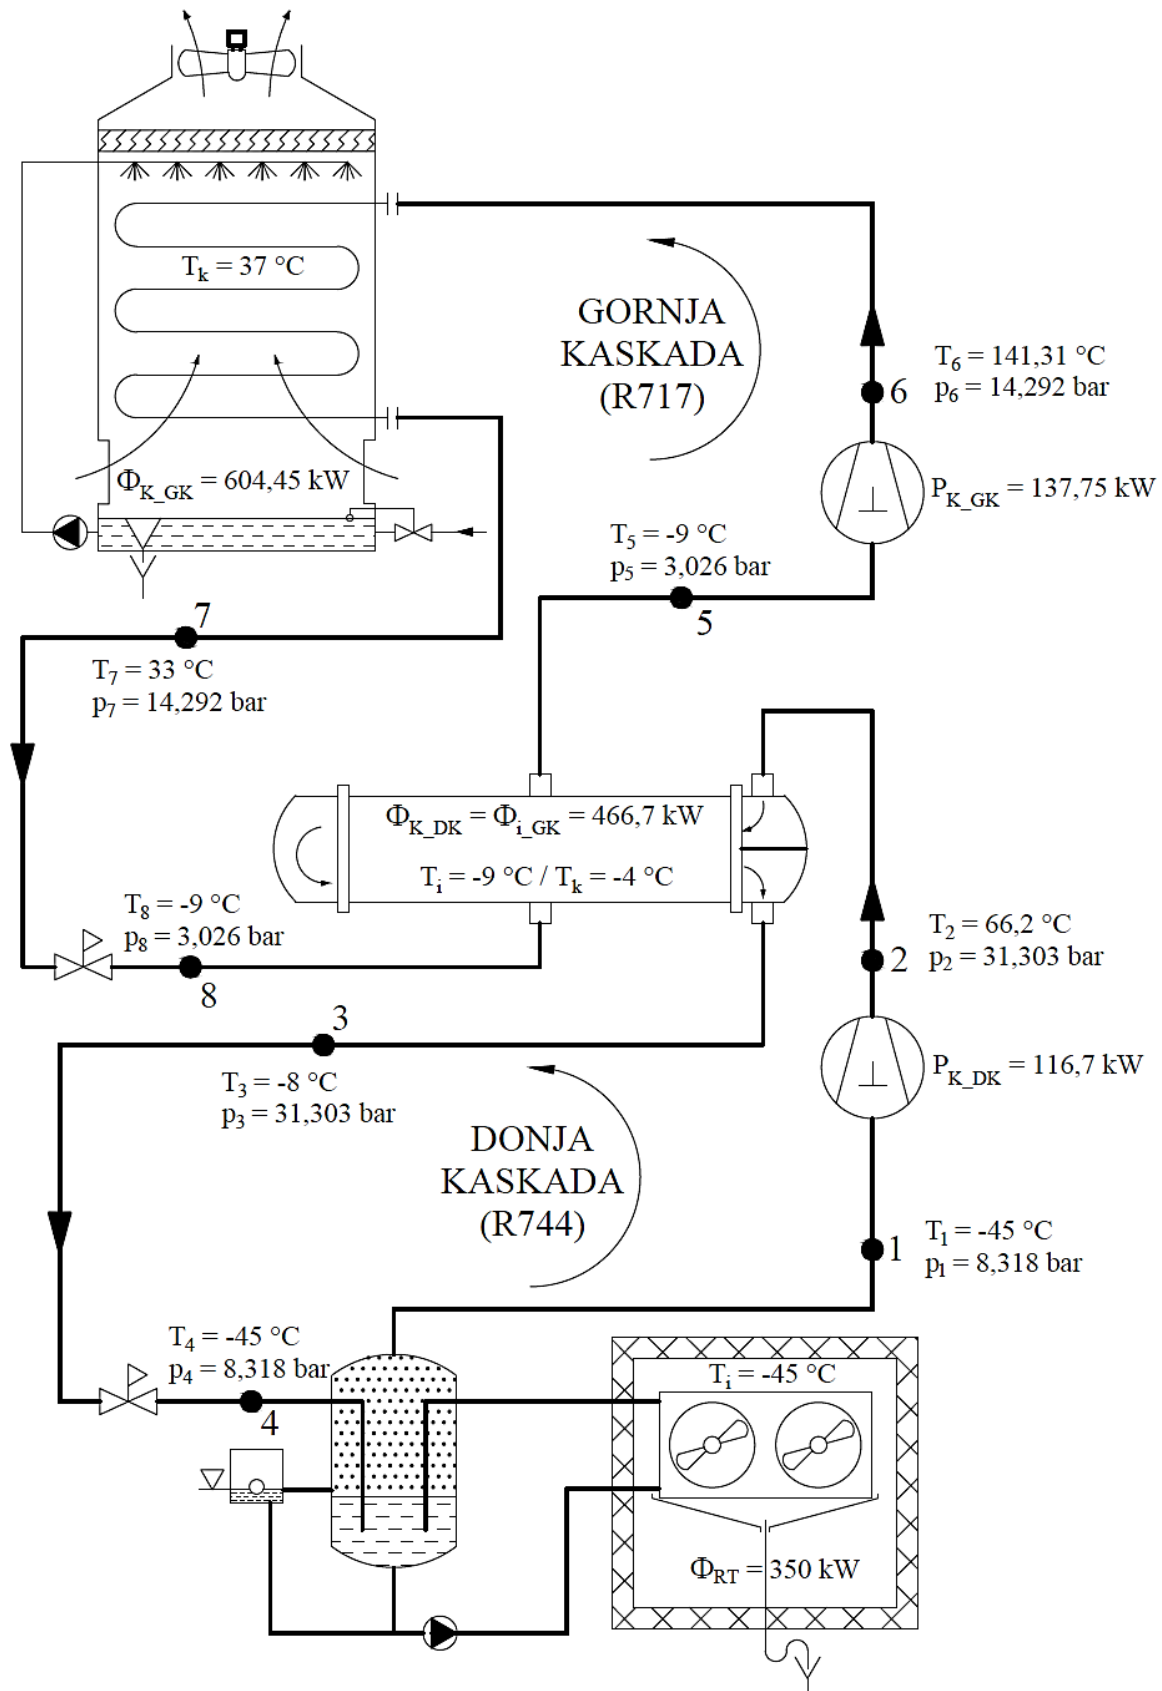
$T_k = 37$ °C

GORNJA KASKADA (R717)

$T_6 = 141,31$ °C
$p_6 = 14,292$ bar

6

$\Phi_{K\_GK} = 604,45$ kW

$P_{K\_GK} = 137,75$ kW

$T_5 = -9$ °C
$p_5 = 3,026$ bar

5

7

$T_7 = 33$ °C
$p_7 = 14,292$ bar

$\Phi_{K\_DK} = \Phi_{i\_GK} = 466,7$ kW

$T_i = -9$ °C / $T_k = -4$ °C

$T_8 = -9$ °C
$p_8 = 3,026$ bar

8

$T_2 = 66,2$ °C
$p_2 = 31,303$ bar

2

3

$T_3 = -8$ °C
$p_3 = 31,303$ bar

$P_{K\_DK} = 116,7$ kW

DONJA KASKADA (R744)

$T_1 = -45$ °C
$p_1 = 8,318$ bar

1

$T_4 = -45$ °C
$p_4 = 8,318$ bar

4

$T_i = -45$ °C

$\Phi_{RT} = 350$ kW